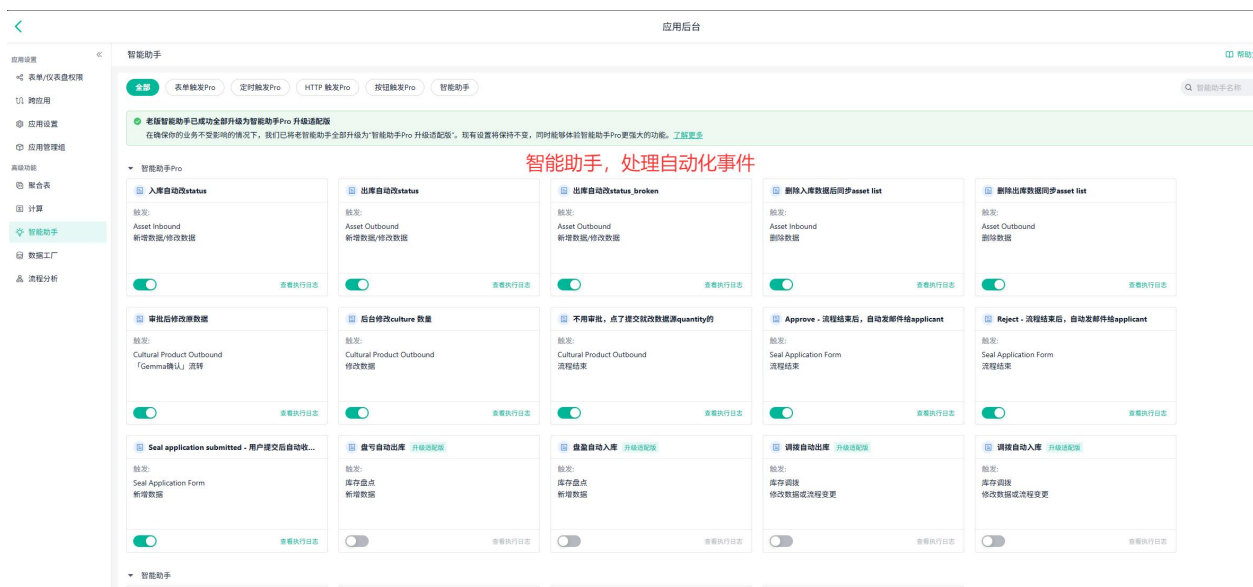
应用后台

应用设置
表单/仪表盘权限
跨应用
应用设置
应用管理组
高级功能
聚合表
计算
智能助手
数据工厂
流程分析

智能助手

帮助

全部 表单触发Pro 定时触发Pro HTTP 触发Pro 按钮触发Pro 智能助手

智能助手名称

老版智能助手已成功全部升级为智能助手Pro 升级适配版
在确保你的业务不受影响的情况下，我们已将老智能助手全部升级为"智能助手Pro 升级适配版"。现有设置将保持不变，同时能够体验到智能助手Pro更强大的功能。了解更多

智能助手Pro

智能助手，处理自动化事件

入库自动改status
触发：
Asset Inbound
新增数据/修改数据
查看执行日志

出库自动改status
触发：
Asset Outbound
新增数据/修改数据
查看执行日志

出库自动改status_broken
触发：
Asset Outbound
新增数据/修改数据
查看执行日志

删除入库数据后同步asset list
触发：
Asset Inbound
删除数据
查看执行日志

删除出库数据同步asset list
触发：
Asset Outbound
删除数据
查看执行日志

审批后修改原数据
触发：
Cultural Product Outbound
「Gemma确认」流转
查看执行日志

后台修改culture 数量
触发：
Cultural Product Outbound
修改数据
查看执行日志

不用审批，点了提交就改数据源quantity的
触发：
Cultural Product Outbound
流程结束
查看执行日志

Approve - 流程结束后，自动发邮件给applicant
触发：
Seal Application Form
流程结束
查看执行日志

Reject - 流程结束后，自动发邮件给applicant
触发：
Seal Application Form
流程结束
查看执行日志

Seal application submitted - 用户提交后自动收...
触发：
Seal Application Form
新增数据
查看执行日志

盘亏自动出库 升级适配版
触发：
库存盘点
新增数据
查看执行日志

盘盈自动入库 升级适配版
触发：
库存盘点
新增数据
查看执行日志

调拨自动出库 升级适配版
触发：
库存调拨
修改数据或流程变更
查看执行日志

调拨自动入库 升级适配版
触发：
库存调拨
修改数据或流程变更
查看执行日志

智能助手